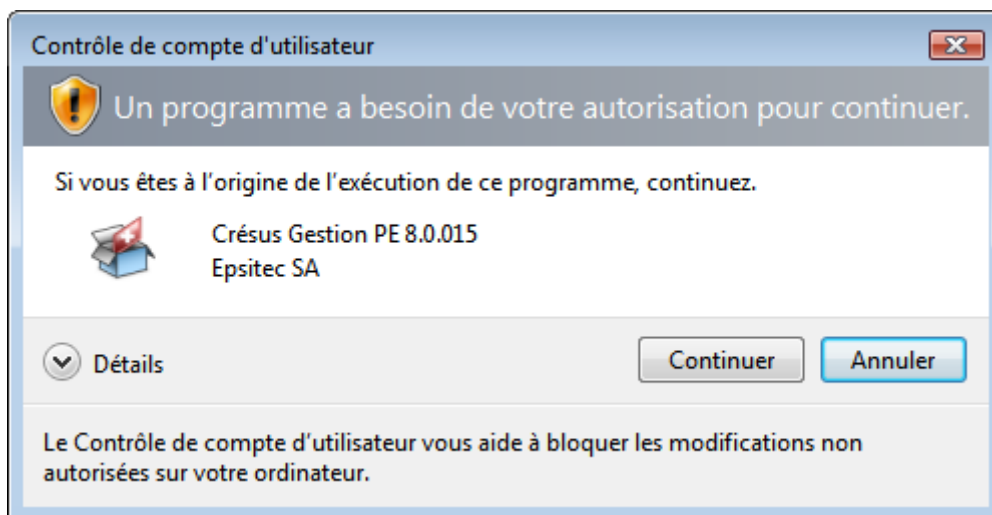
Contrôle de compte d'utilisateur

Un programme a besoin de votre autorisation pour continuer.

Si vous êtes à l'origine de l'exécution de ce programme, continuez.

Crésus Gestion PE 8.0.015
Epsitec SA

Détails

Continuer

Annuler

Le Contrôle de compte d'utilisateur vous aide à bloquer les modifications non autorisées sur votre ordinateur.